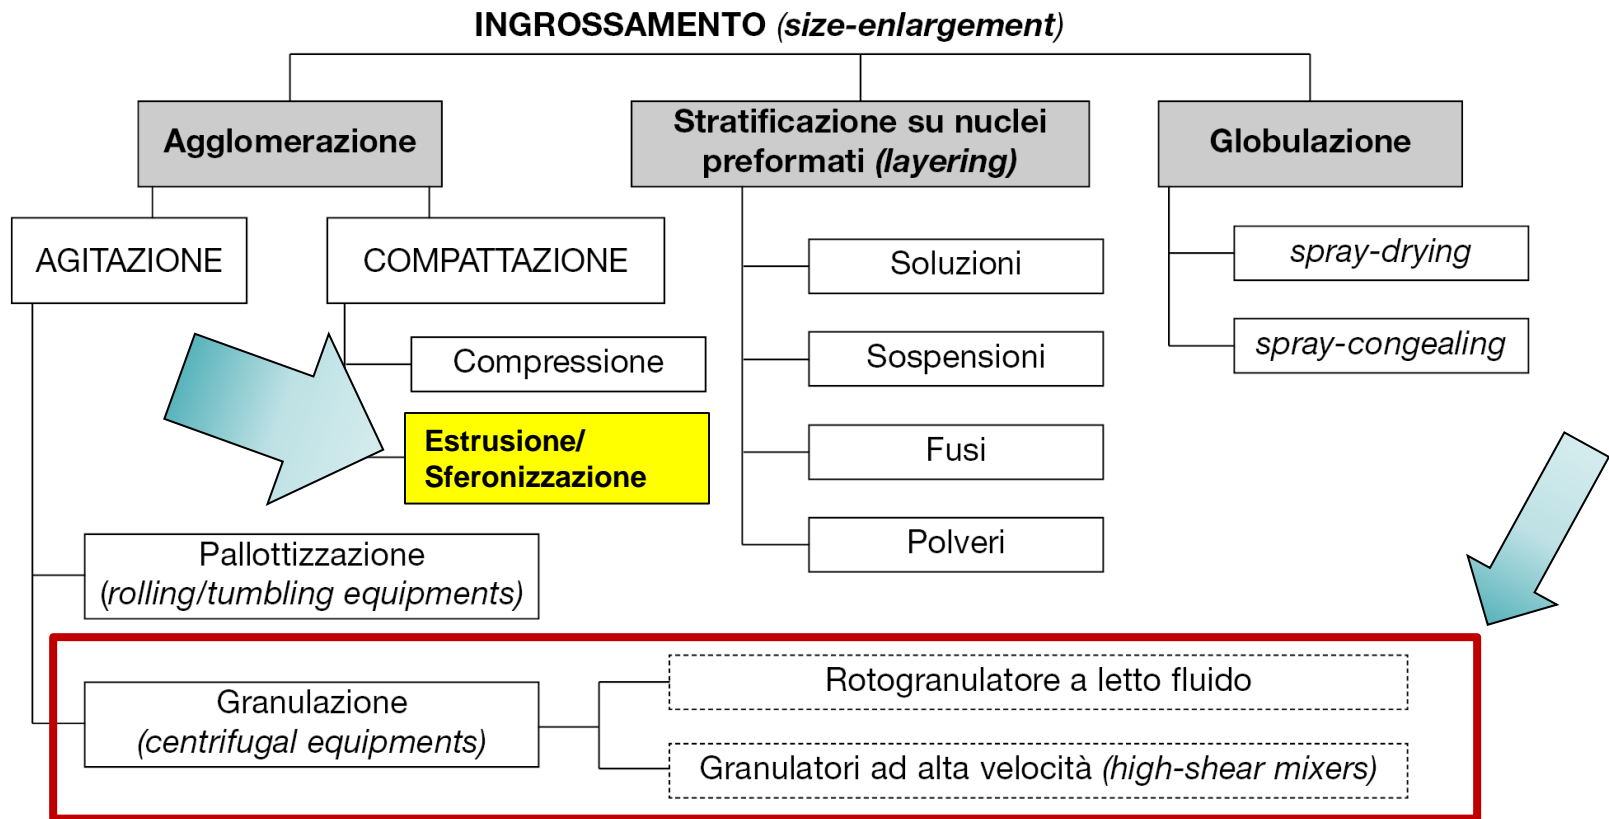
INGROSSAMENTO (size-enlargement)

Agglomerazione

Stratificazione su nuclei preformati (layering)

Globulazione

AGITAZIONE

COMPATTAZIONE

Compressione

Estrusione/ Sferonizzazione

Pallottizzazione (rolling/tumbling equipments)

Granulazione (centrifugal equipments)

Rotogranulatore a letto fluido

Granulatori ad alta velocità (high-shear mixers)

Soluzioni

Sospensioni

Fusi

Polveri

spray-drying

spray-congealing